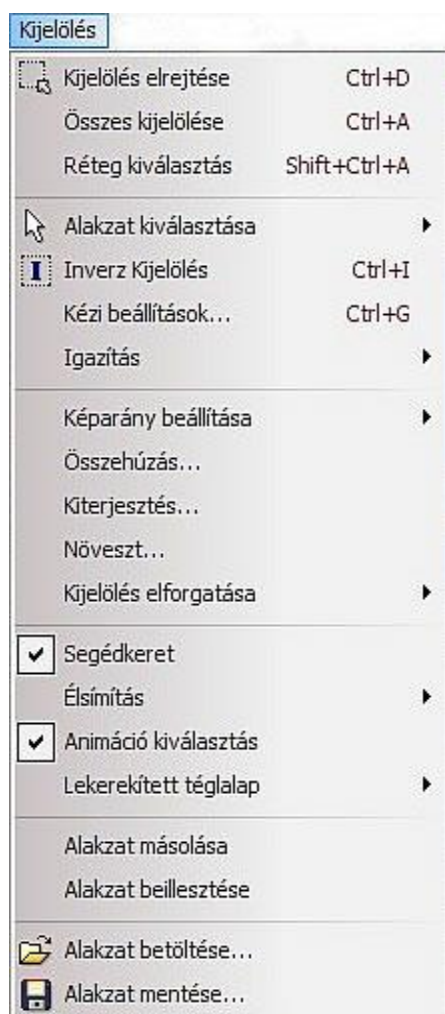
Kijelölés

Kijelölés elrejtése Ctrl+D
Összes kijelölése Ctrl+A
Réteg kiválasztás Shift+Ctrl+A

Alakzat kiválasztása
Inverz Kijelölés Ctrl+I
Kézi beállítások... Ctrl+G
Igazítás

Képarány beállítása
Összehúzás...
Kiterjesztés...
Növeszt...
Kijelölés elforgatása

Segédkeret
Élsimítás
Animáció kiválasztás
Lekerekített téglalap

Alakzat másolása
Alakzat beillesztése

Alakzat betöltése...
Alakzat mentése...